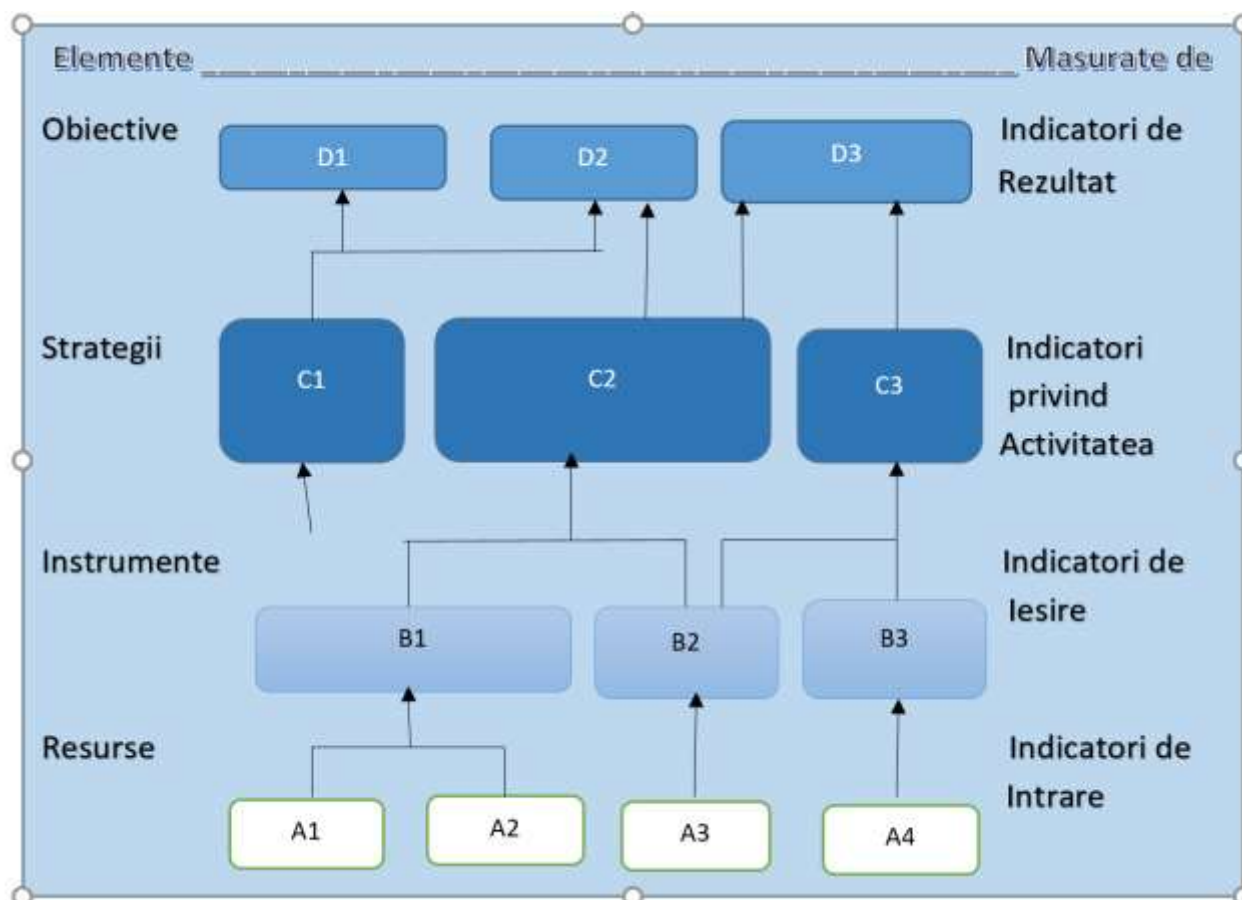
Elemente Masurate de

Obiective

D1

D2

D3

Indicatori de Rezultat

Strategii

C1

C2

C3

Indicatori privind Activitatea

Instrumente

Indicatori de Iesire

B1

B2

B3

Resurse

Indicatori de Intrare

A1

A2

A3

A4